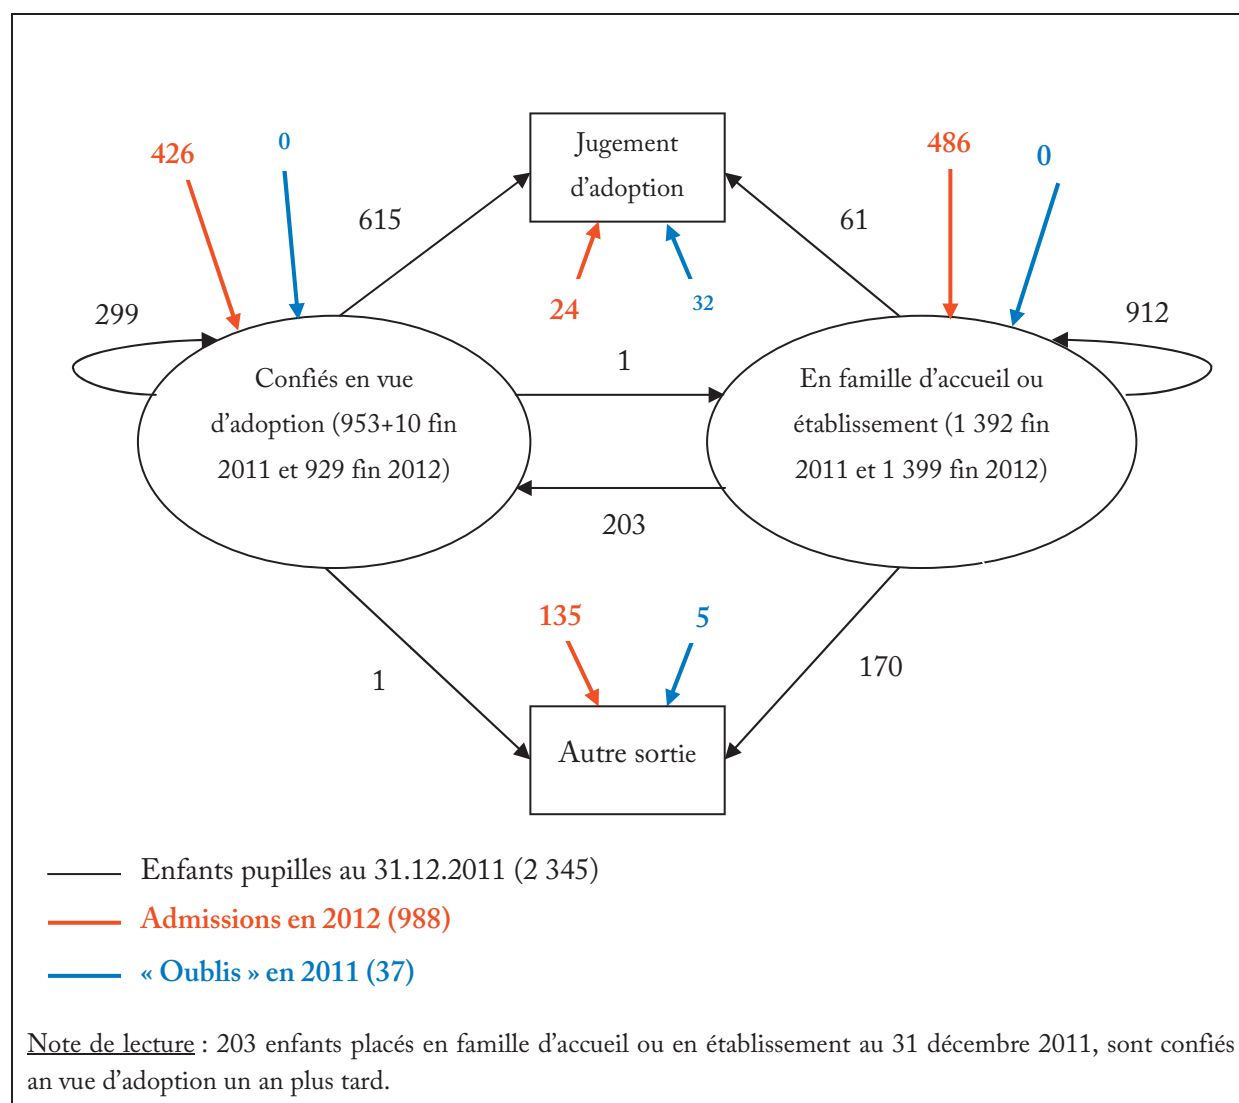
426

0

Jugement d'adoption

486

0

615

61

24

32

299

912

1

Confiés en vue d'adoption (953+10 fin 2011 et 929 fin 2012)

En famille d'accueil ou établissement (1 392 fin 2011 et 1 399 fin 2012)

203

135

5

1

170

Autre sortie

Enfants pupilles au 31.12.2011 (2 345)

Admissions en 2012 (988)

« Oublis » en 2011 (37)

Note de lecture : 203 enfants placés en famille d'accueil ou en établissement au 31 décembre 2011, sont confiés an vue d'adoption un an plus tard.